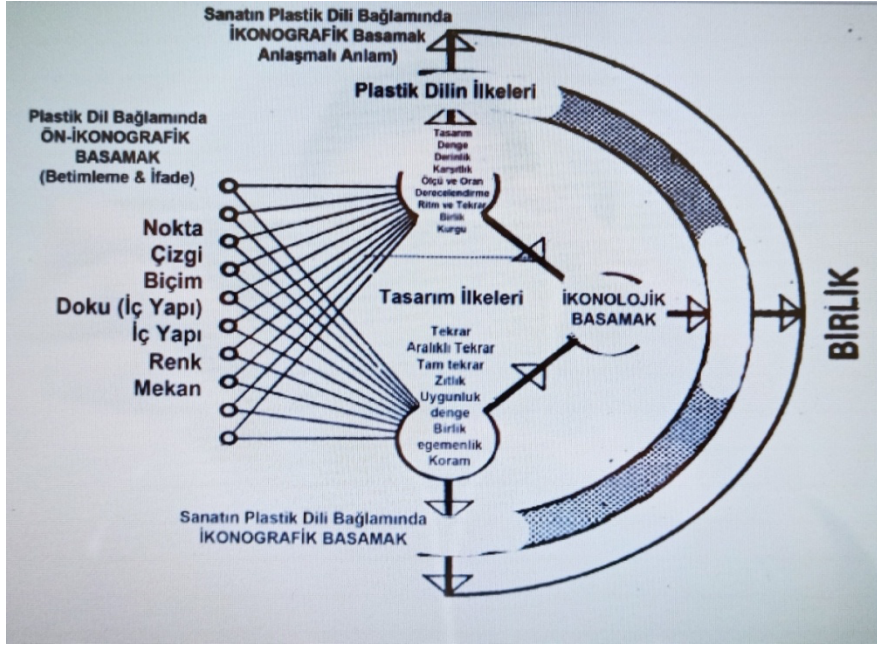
Sanatın Plastik Dili Bağlamında
İKONOGRAFİK Basamak
Anlaşmalı Anlam)

Plastik Dilin İlkeleri

Tasarım
Denge
Derinlik
Karşıtlık
Ölçü ve Oran
Derecelendirme
Ritim ve Tekrar
Birlik
Kurgu

Plastik Dil Bağlamında
ÖN-İKONOGRAFİK
BASAMAK
(Betimleme & İfade)

Nokta
Çizgi
Biçim
Doku (İç Yapı)
İç Yapı
Renk
Mekan

Tasarım İlkeleri

Tekrar
Aralıklı Tekrar
Tam tekrar
Zıtlık
Uygunluk
denge
Birlik
egemenlik
Koram

İKONOLOJİK
BASAMAK

BİRLİK

Sanatın Plastik Dili Bağlamında
İKONOGRAFİK BASAMAK